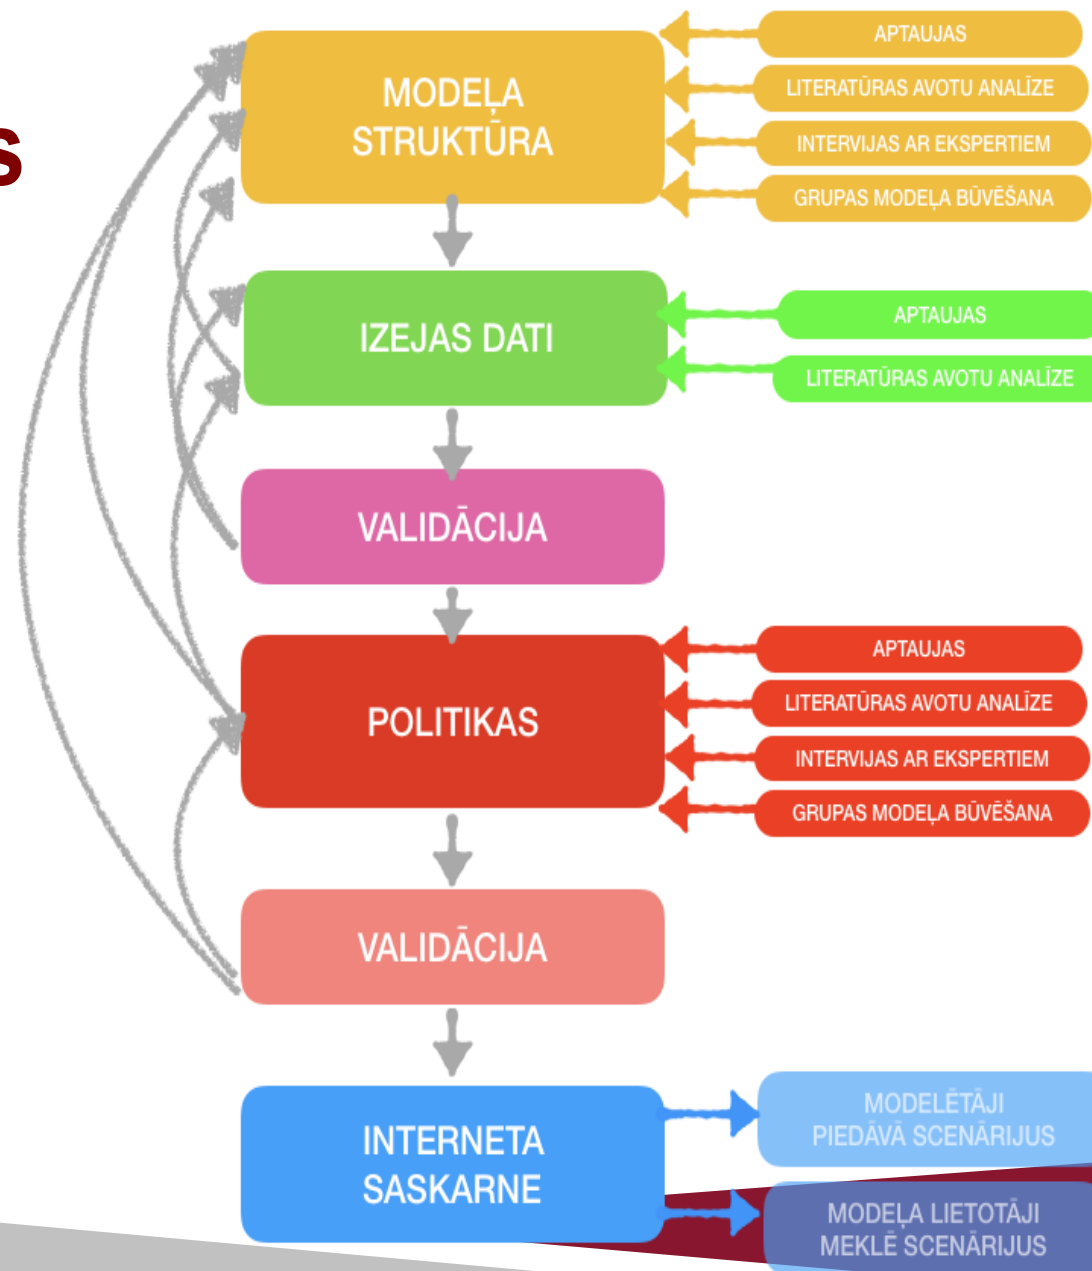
s

MODEĻA STRUKTŪRA

APTAUJAS

LITERATŪRAS AVOTU ANALĪZE

INTERVIJAS AR EKSPERTIEM

GRUPAS MODEĻA BŪVĒŠANA

IZEJAS DATI

APTAUJAS

LITERATŪRAS AVOTU ANALĪZE

VALIDĀCIJA

POLITIKAS

APTAUJAS

LITERATŪRAS AVOTU ANALĪZE

INTERVIJAS AR EKSPERTIEM

GRUPAS MODEĻA BŪVĒŠANA

VALIDĀCIJA

INTERNETA SASKARNE

MODELĒTĀJI PIEDĀVĀ SCENĀRIJUS

MODEĻA LIETOTĀJI MEKLĒ SCENĀRIJUS